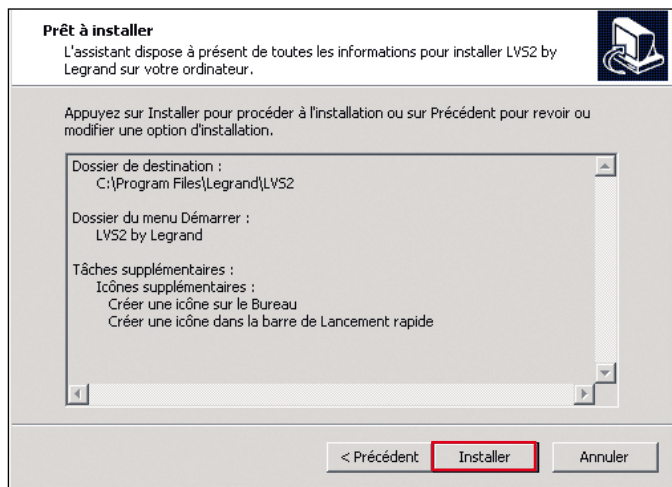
Prêt à installer

L'assistant dispose à présent de toutes les informations pour installer LVS2 by Legrand sur votre ordinateur.

Appuyez sur Installer pour procéder à l'installation ou sur Précédent pour revoir ou modifier une option d'installation.

Dossier de destination :
C:\Program Files\Legrand\LVS2

Dossier du menu Démarrer :
LVS2 by Legrand

Tâches supplémentaires :
Icônes supplémentaires :
Créer une icône sur le Bureau
Créer une icône dans la barre de Lancement rapide

< Précédent
Installer
Annuler